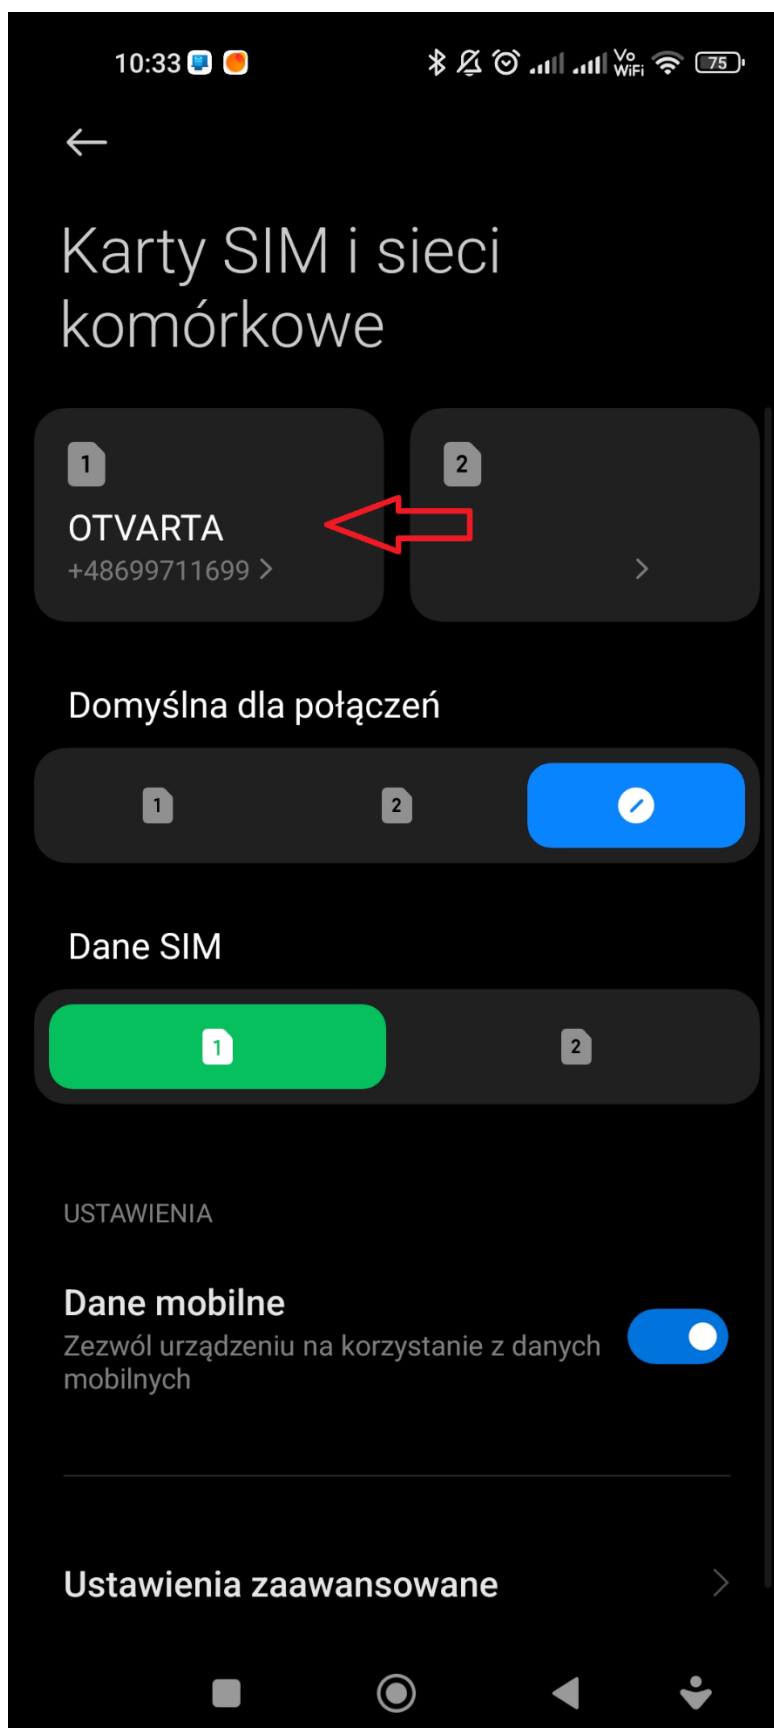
10:33

Vo WiFi 75

Karty SIM i sieci komórkowe

1
OTVARTA
+48699711699 >

2
>

Domyślna dla połączeń

1 2

Dane SIM

1 2

USTAWIENIA

Dane mobilne
Zezwól urządzeniu na korzystanie z danych mobilnych

Ustawienia zaawansowane